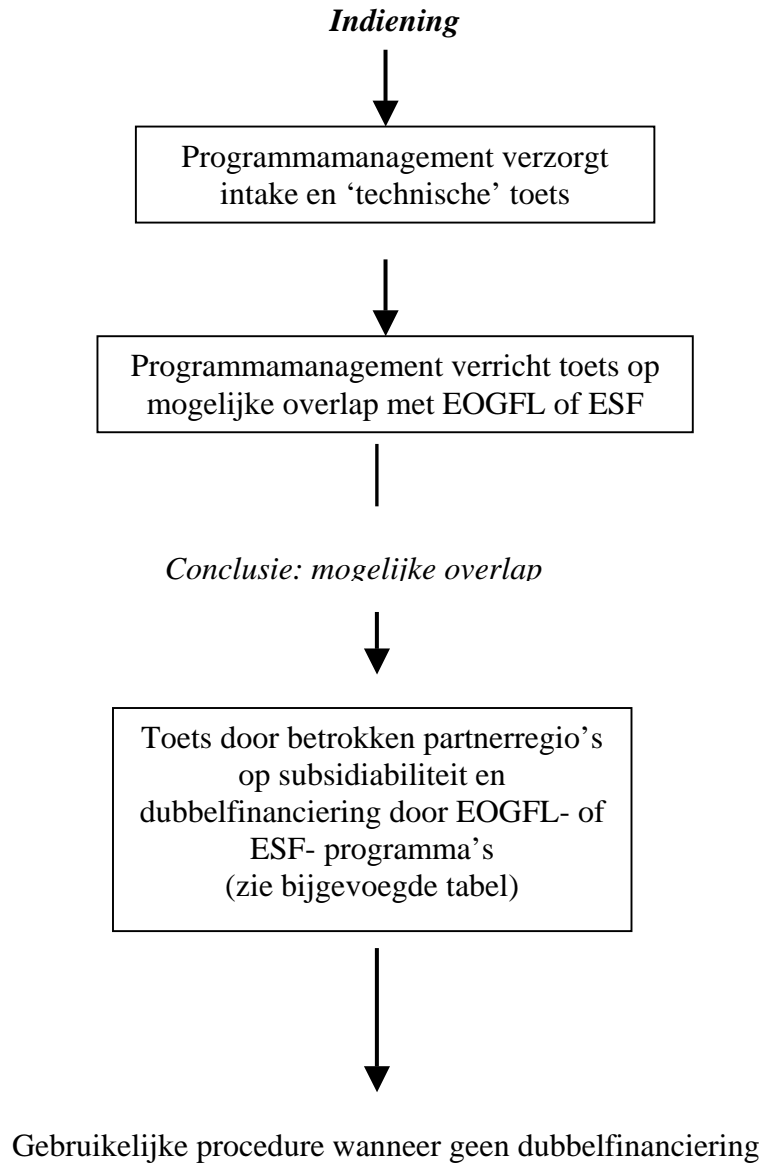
*Indiening*

Programmamanagement verzorgt intake en 'technische' toets

Programmamanagement verricht toets op mogelijke overlap met EOGFL of ESF

*Conclusie: mogelijke overlap*

Toets door betrokken partnerregio's op subsidiabiliteit en dubbelfinanciering door EOGFL- of ESF- programma's (zie bijgevoegde tabel)

Gebruikelijke procedure wanneer geen dubbelfinanciering